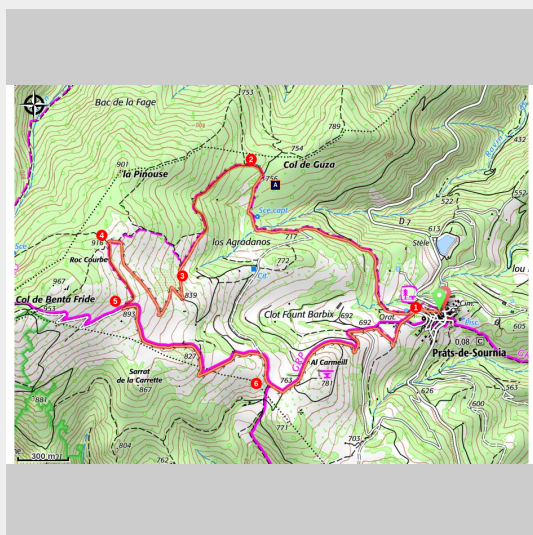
Bac de la Fage
753
789
754
Col de Guza
756
901
la Pinouse
A
Sce capt.
D 7
522
613
432
552
Stèle
717
los Agradanos
772
916
Roc Courbe
Cit.
967
Col de Benta Fride
953
893
839
Clot Fount Barbix
692
692
Orat.
Cim.
605
0,08
Prats-de-Sournia
827
Sarrat de la Carrette
867
Al Carmeill
781
763
626
563
600
881
804
762
771
703
300 m
1
2
3
4
5
6